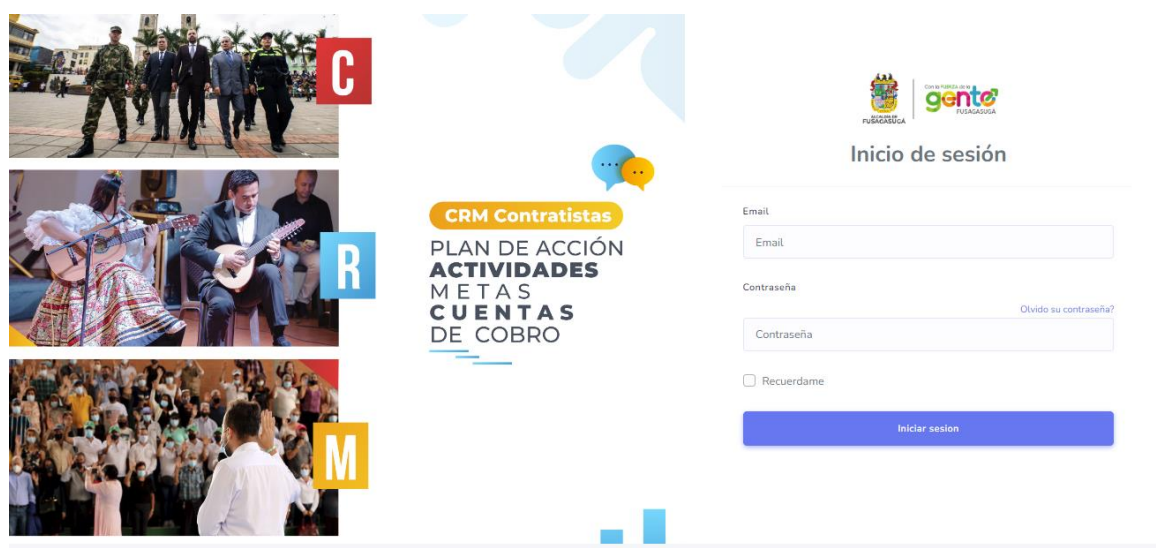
C

R

M

CRM Contratistas

PLAN DE ACCIÓN
ACTIVIDADES
METAS
CUENTAS
DE COBRO

ALCALDÍA DE FUSAGASUGÁ

Con la FUERZA de la gente FUSAGASUGÁ

Inicio de sesión

Email

Email

Contraseña

Olvido su contraseña?

Contraseña

Recuerdame

Iniciar sesion